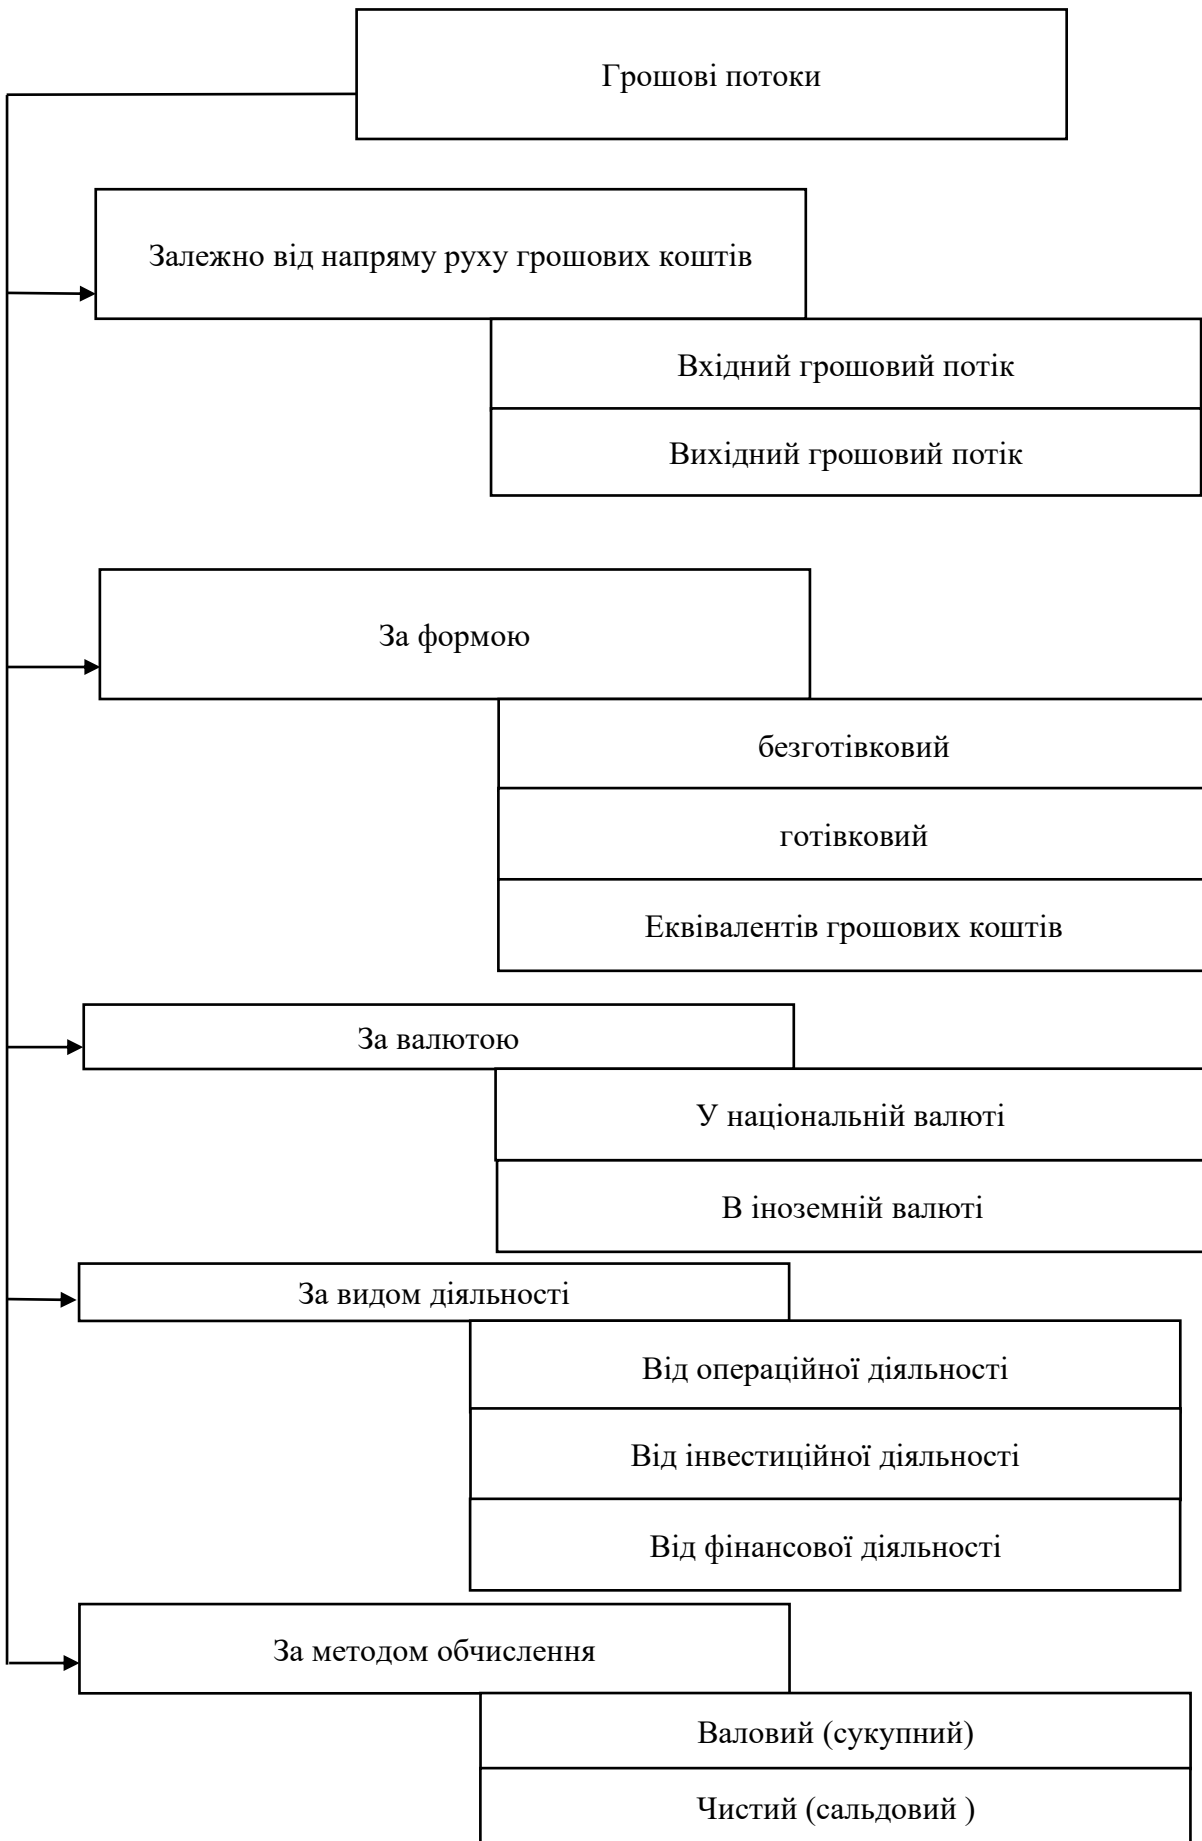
Грошові потоки

Залежно від напряму руху грошових коштів

Вхідний грошовий потік

Вихідний грошовий потік

За формою

безготівковий

готівковий

Еквівалентів грошових коштів

За валютою

У національній валюті

В іноземній валюті

За видом діяльності

Від операційної діяльності

Від інвестиційної діяльності

Від фінансової діяльності

За методом обчислення

Валовий (сукупний)

Чистий (сальдовий )